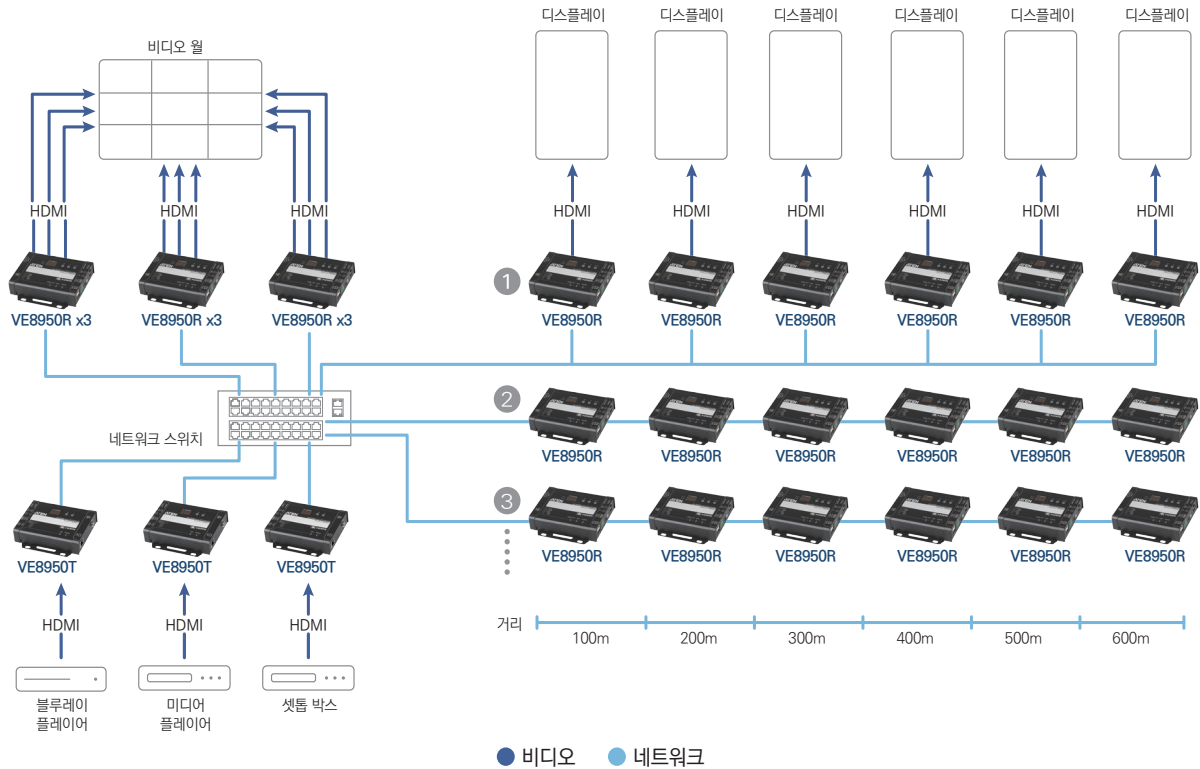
비디오 월

디스플레이 디스플레이 디스플레이 디스플레이 디스플레이 디스플레이

HDMI HDMI HDMI

HDMI HDMI HDMI HDMI HDMI HDMI

VE8950R x3 VE8950R x3 VE8950R x3

1

VE8950R VE8950R VE8950R VE8950R VE8950R VE8950R

2

VE8950R VE8950R VE8950R VE8950R VE8950R VE8950R

네트워크 스위치

3

VE8950R VE8950R VE8950R VE8950R VE8950R VE8950R

VE8950T VE8950T VE8950T

HDMI HDMI HDMI

거리 100m 200m 300m 400m 500m 600m

블루레이 플레이어

미디어 플레이어

셋톱 박스

비디오 네트워크